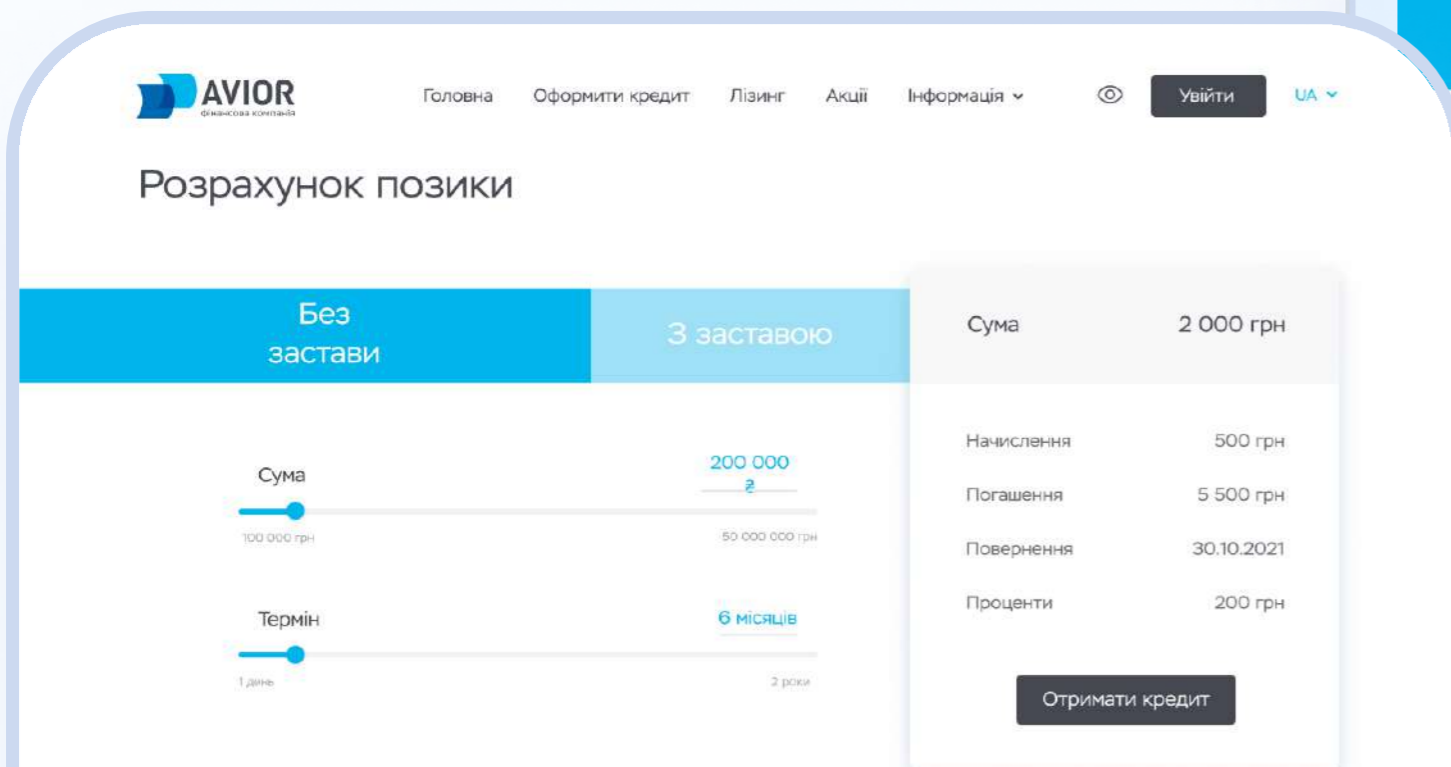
AVIOR
фінансова компанія

Головна Оформити кредит Лізинг Акції Інформація

Увійти UA

Розрахунок позики

Без застави

З заставою

Сума 2 000 грн

Начислення 500 грн
Погашення 5 500 грн
Повернення 30.10.2021
Проценти 200 грн

Отримати кредит

Сума
200 000 ₴
100 000 грн
50 000 000 грн

Термін
6 місяців
1 день
2 роки